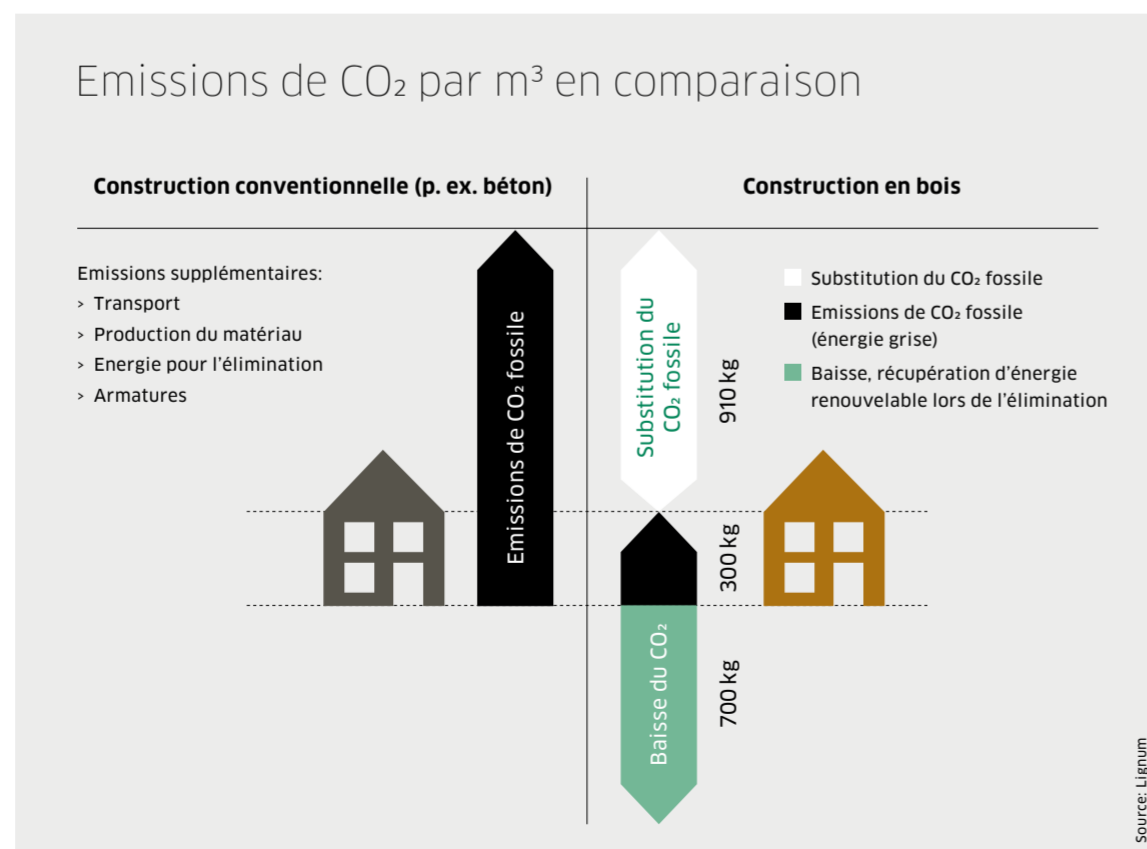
Emissions de $CO_2$ par $m^3$ en comparaison

Construction conventionnelle (p. ex. béton)

Construction en bois

Emissions supplémentaires:
> Transport
> Production du matériau
> Energie pour l'élimination
> Armatures

Emissions de $CO_2$ fossile

Substitution du $CO_2$ fossile

910 kg

300 kg

Baisse du $CO_2$

700 kg

Substitution du $CO_2$ fossile
Emissions de $CO_2$ fossile (énergie grise)
Baisse, récupération d'énergie renouvelable lors de l'élimination

Source: Lignum